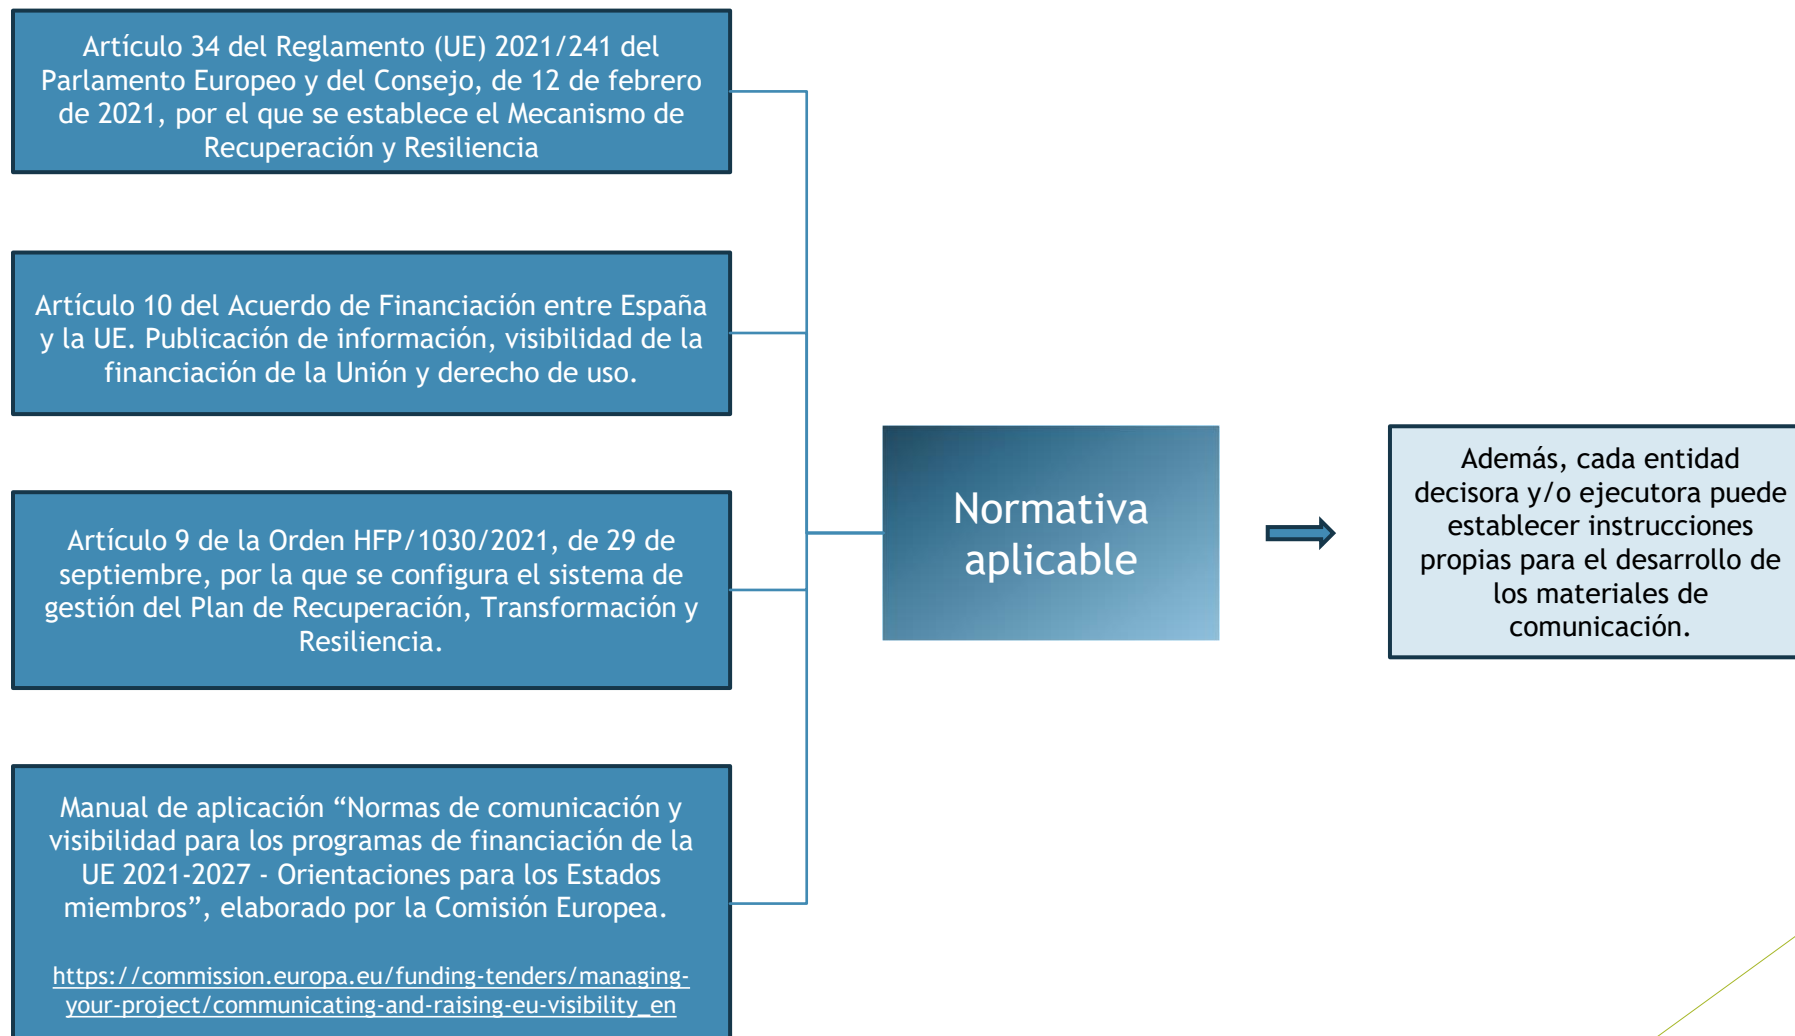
Artículo 34 del Reglamento (UE) 2021/241 del Parlamento Europeo y del Consejo, de 12 de febrero de 2021, por el que se establece el Mecanismo de Recuperación y Resiliencia

Artículo 10 del Acuerdo de Financiación entre España y la UE. Publicación de información, visibilidad de la financiación de la Unión y derecho de uso.

Artículo 9 de la Orden HFP/1030/2021, de 29 de septiembre, por la que se configura el sistema de gestión del Plan de Recuperación, Transformación y Resiliencia.

Manual de aplicación “Normas de comunicación y visibilidad para los programas de financiación de la UE 2021-2027 - Orientaciones para los Estados miembros”, elaborado por la Comisión Europea.

https://commission.europa.eu/funding-tenders/managing-your-project/communicating-and-raising-eu-visibility_en

Normativa aplicable

Además, cada entidad decisora y/o ejecutora puede establecer instrucciones propias para el desarrollo de los materiales de comunicación.